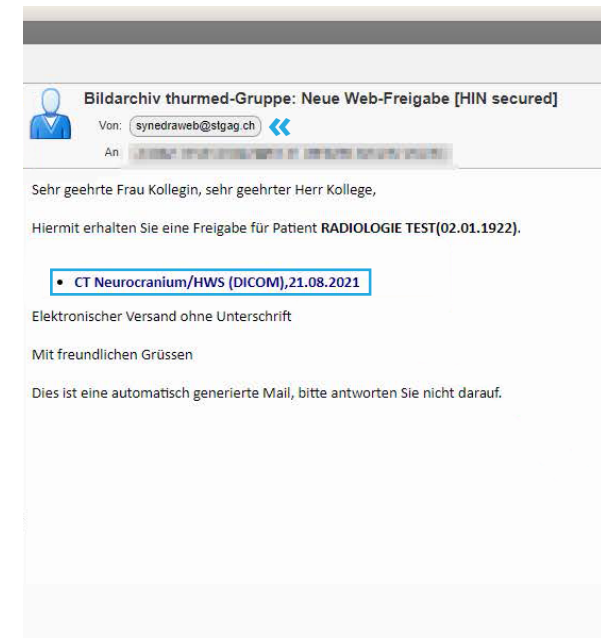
Bildarchiv thurmed-Gruppe: Neue Web-Freigabe [HIN secured]

Von: synedraweb@stgag.ch

An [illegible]

Sehr geehrte Frau Kollegin, sehr geehrter Herr Kollege,

Hiermit erhalten Sie eine Freigabe für Patient **RADIOLOGIE TEST(02.01.1922)**.

- CT Neurocranium/HWS (DICOM),21.08.2021

Elektronischer Versand ohne Unterschrift

Mit freundlichen Grüssen

Dies ist eine automatisch generierte Mail, bitte antworten Sie nicht darauf.